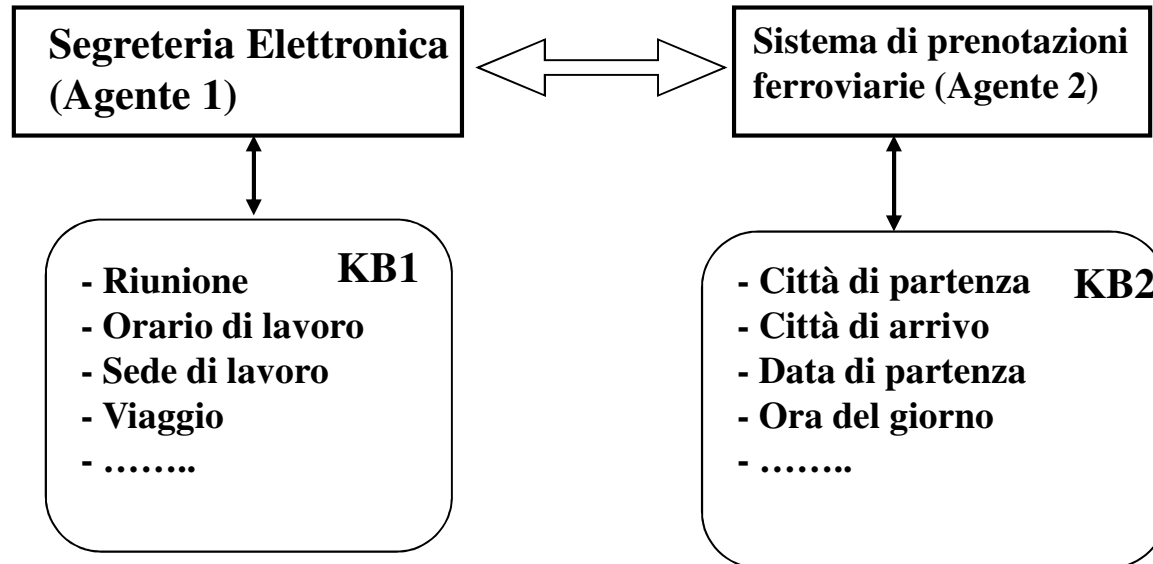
Segreteria Elettronica (Agente 1)

Sistema di prenotazioni ferroviarie (Agente 2)

KB1
- Riunione
- Orario di lavoro
- Sede di lavoro
- Viaggio
- ……..

KB2
- Città di partenza
- Città di arrivo
- Data di partenza
- Ora del giorno
- ……..